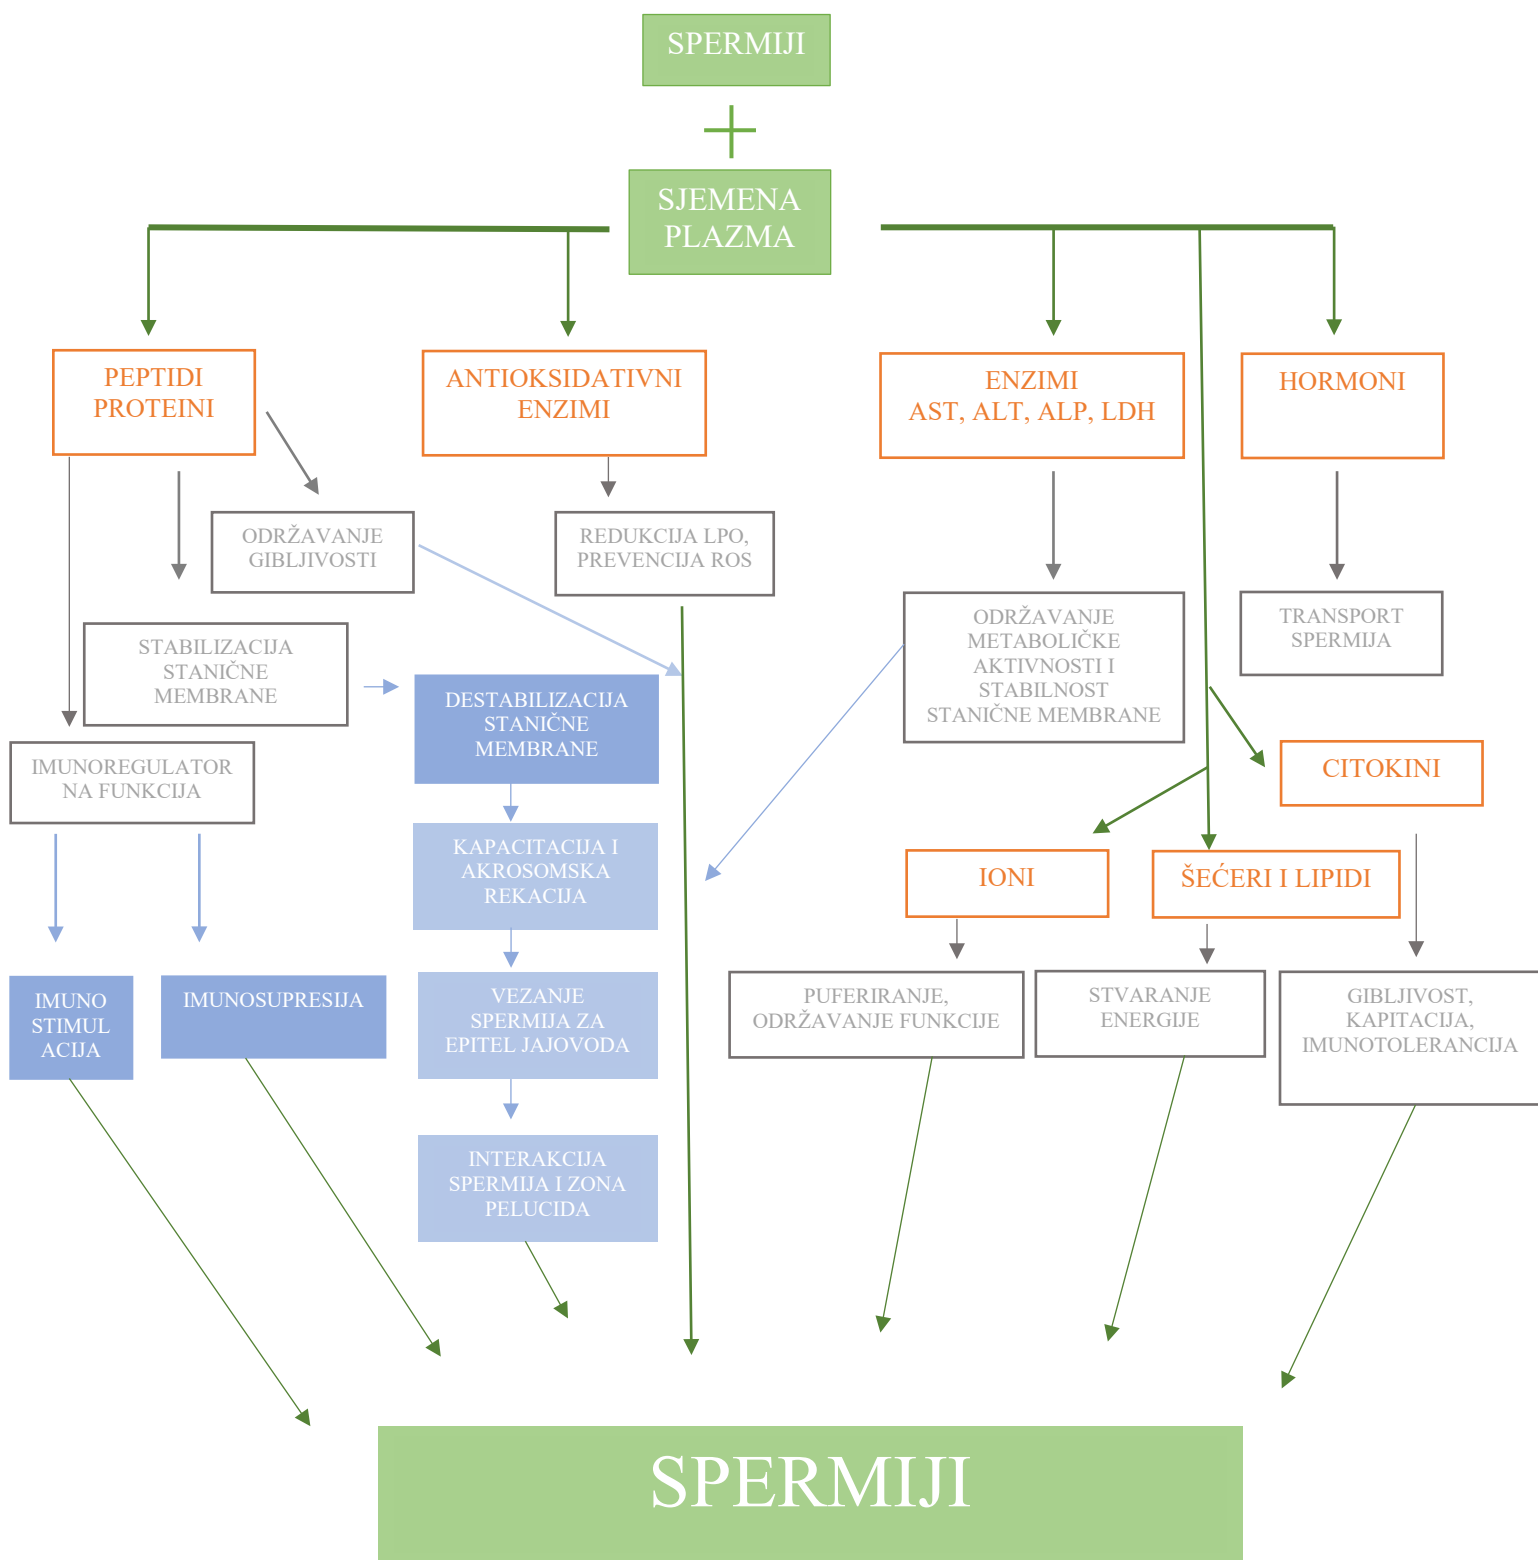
SPERMIJI

+

SJEMENA PLAZMA

PEPTIDI PROTEINI

ANTIOKSIDATIVNI ENZIMI

ENZIMI AST, ALT, ALP, LDH

HORMONI

ODRŽAVANJE GIBLJIVOSTI

REDUKCIJA LPO, PREVENCIJA ROS

STABILIZACIJA STANIČNE MEMBRANE

ODRŽAVANJE METABOLIČKE AKTIVNOSTI I STABILNOST STANIČNE MEMBRANE

TRANSPORT SPERMIJA

DESTABILIZACIJA STANIČNE MEMBRANE

IMUNOREGULATOR NA FUNKCIJA

CITOKINI

KAPACITACIJA I AKROSOMSKA REKACIJA

IONI

ŠEĆERI I LIPIDI

VEZANJE SPERMIJA ZA EPITEL JAJOVODA

IMUNO STIMUL ACIJA

IMUNOSUPRESIJA

PUFERIRANJE, ODRŽAVANJE FUNKCIJE

STVARANJE ENERGIJE

GIBLJIVOST, KAPITACIJA, IMUNOTOLERANCIJA

INTERAKCIJA SPERMIJA I ZONA PELUCIDA

SPERMIJI